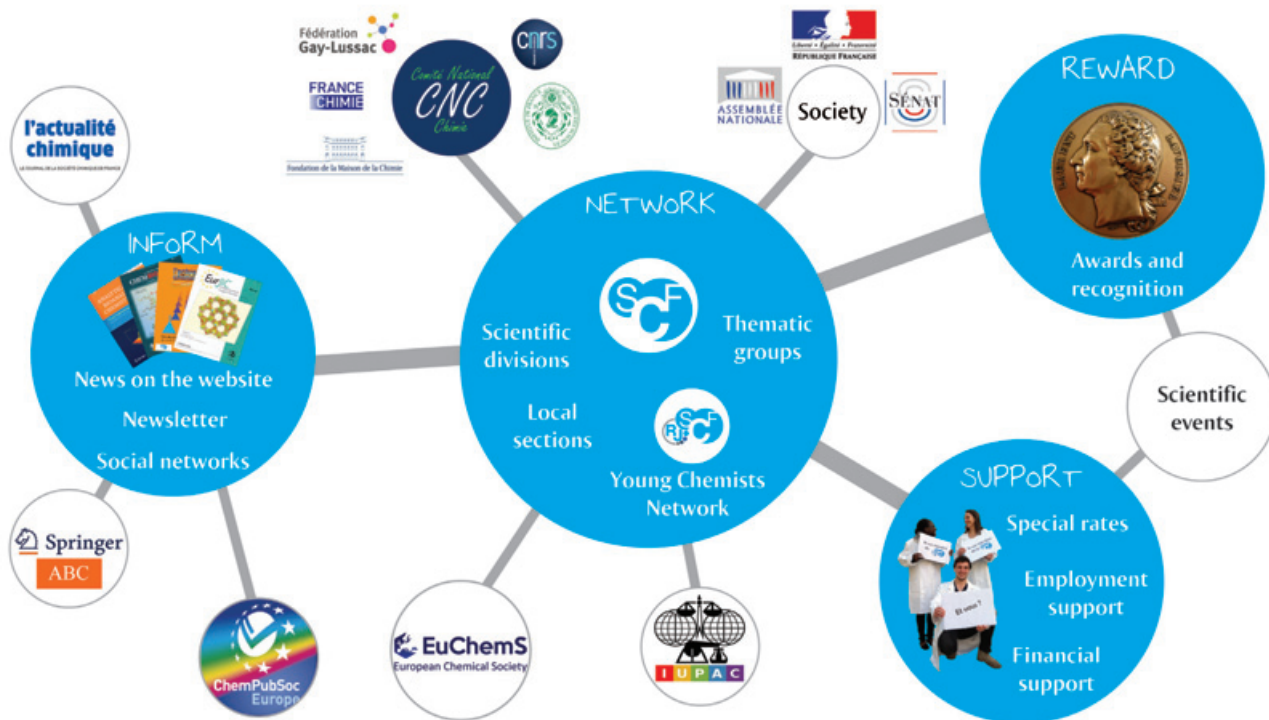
Fédération Gay-Lussac

FRANCE CHIMIE

Fondation de la Maison de la Chimie

Comité National CNC Chimie

cnrs

Liberté • Égalité • Fraternité
RÉPUBLIQUE FRANÇAISE

ASSEMBLÉE NATIONALE

Society

SÉNAT

REWARD

Awards and recognition

l'actualité chimique

INFORM

News on the website

Newsletter

Social networks

NETWORK

SCF

Scientific divisions

Thematic groups

Local sections

RJ SCF

Young Chemists Network

Scientific events

SUPPORT

Special rates

Employment support

Financial support

Et vous ?

Springer

ABC

ChemPubSoc Europe

EuChemS
European Chemical Society

IUPAC